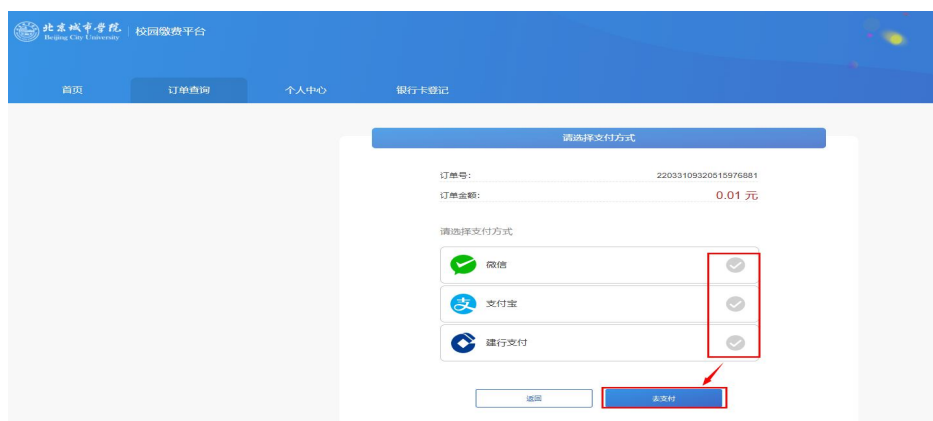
北京城市学院 Beijing City University | 校园缴费平台

首页 订单查询 个人中心 银行卡登记

请选择支付方式

订单号: 22033109320515976881

订单金额: 0.01 元

请选择支付方式

微信

支付宝

建行支付

返回 去支付